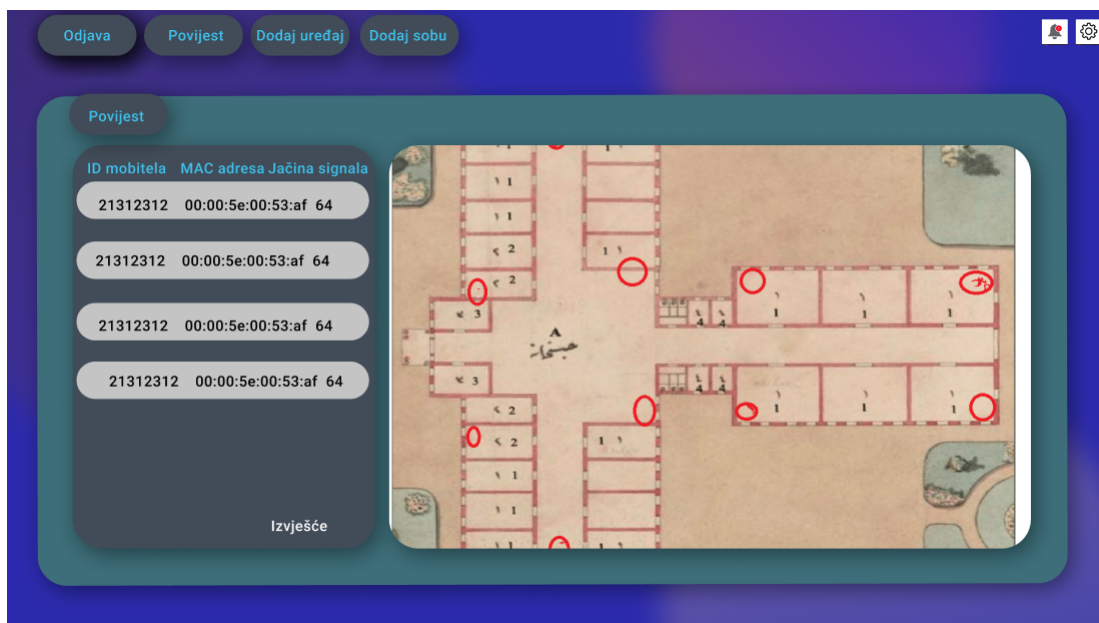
Odjava Povijest Dodaj uređaj Dodaj sobu

Povijest

| ID mobitela | MAC adresa | Jačina signala |
|---|---|---|
| 21312312 | 00:00:5e:00:53:af | 64 |
| 21312312 | 00:00:5e:00:53:af | 64 |
| 21312312 | 00:00:5e:00:53:af | 64 |
| 21312312 | 00:00:5e:00:53:af | 64 |

Izvješće